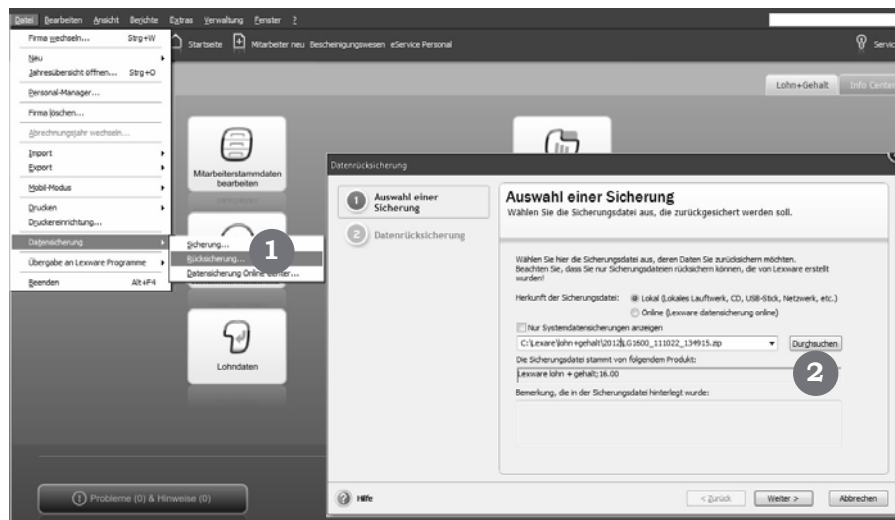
Datei Bearbeiten Ansicht Berichte Extras Verwaltung Fenster ?

Firma wechseln... Strg+W
Neu
Jahresübersicht öffnen... Strg+O
Personal-Manager...
Firma löschen...
Abrechnungsjahr wechseln...
Import
Export
Mobil-Modus
Drucken
Druckereinrichtung...
Datensicherung
Übergabe an Lexware Programme
Beenden Alt+F4

Sicherung...
Rücksicherung...
Datensicherung Online Center...

1

Startseite Mitarbeiter neu Bescheinigungswesen eService Personal

Service

Lohn+Gehalt Info Center

Mitarbeiterstammdaten bearbeiten

Lohndaten

Probleme (0) & Hinweise (0)

Datenrücksicherung

1 Auswahl einer Sicherung
2 Datenrücksicherung

Auswahl einer Sicherung
Wählen Sie die Sicherungsdatei aus, die zurückgesichert werden soll.

Wählen Sie hier die Sicherungsdatei aus, deren Daten Sie zurücksichern möchten. Beachten Sie, dass Sie nur Sicherungsdateien rücksichern können, die von Lexware erstellt wurden!

Herkunft der Sicherungsdatei: Lokal (Lokales Laufwerk, CD, USB-Stick, Netzwerk, etc.)
Online (Lexware datensicherung online)

Nur Systemdatensicherungen anzeigen

C:\Lexare\lohn+gehalt\2012\LG1600_111022_134915.zip

Durchsuchen

Die Sicherungsdatei stammt von folgendem Produkt:
Lexware lohn + gehalt; 16.00

2

Bemerkung, die in der Sicherungsdatei hinterlegt wurde:

Hilfe

< Zurück Weiter > Abbrechen